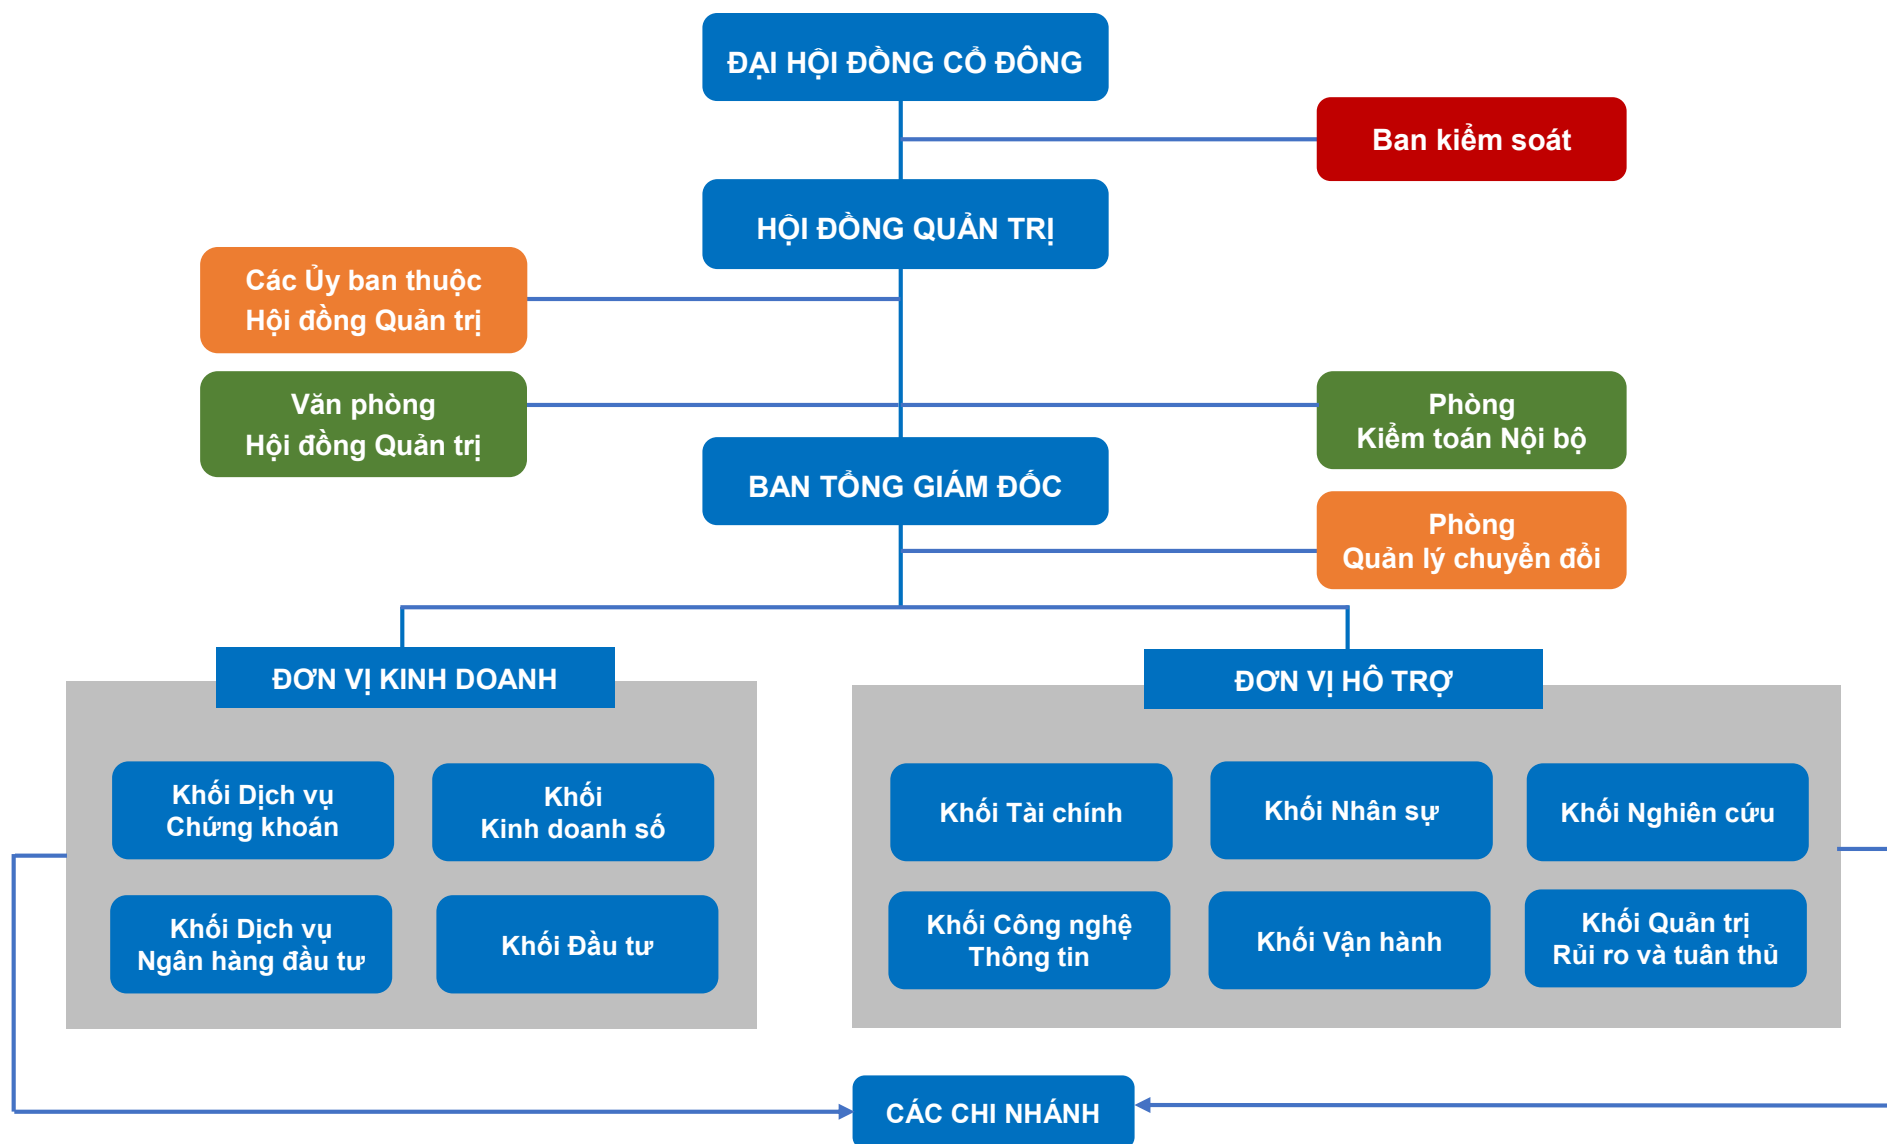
ĐẠI HỘI ĐỒNG CỔ ĐÔNG

Ban kiểm soát

HỘI ĐỒNG QUẢN TRỊ

Các Ủy ban thuộc Hội đồng Quản trị

Văn phòng Hội đồng Quản trị

Phòng Kiểm toán Nội bộ

BAN TỔNG GIÁM ĐỐC

Phòng Quản lý chuyển đổi

ĐƠN VỊ KINH DOANH

Khối Dịch vụ Chứng khoán

Khối Kinh doanh số

Khối Dịch vụ Ngân hàng đầu tư

Khối Đầu tư

ĐƠN VỊ HỖ TRỢ

Khối Tài chính

Khối Nhân sự

Khối Nghiên cứu

Khối Công nghệ Thông tin

Khối Vận hành

Khối Quản trị Rủi ro và tuân thủ

CÁC CHI NHÁNH